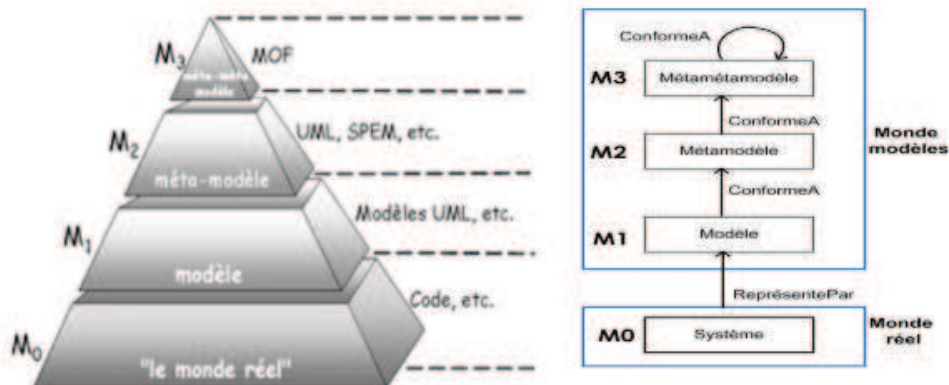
$M_3$ méta-méta modèle MOF

$M_2$ méta-modèle UML, SPEM, etc.

$M_1$ modèle Modèles UML, etc.

$M_0$ "le monde réel" Code, etc.

ConformeA

M3 Métamétamodèle

ConformeA

M2 Métamodèle

ConformeA

M1 Modèle

Monde modèles

ReprésentePar

M0 Système

Monde réel